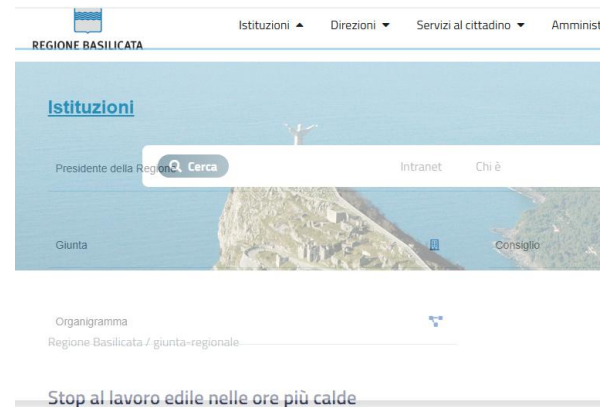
REGIONE BASILICATA

Istituzioni ▲ Direzioni ▼ Servizi al cittadino ▼ Amminist

Istituzioni

Presidente della Regione

Cerca

Intranet Chi è

Giunta

Consiglio

Organigramma

Regione Basilicata / giunta-regionale

Stop al lavoro edile nelle ore più calde